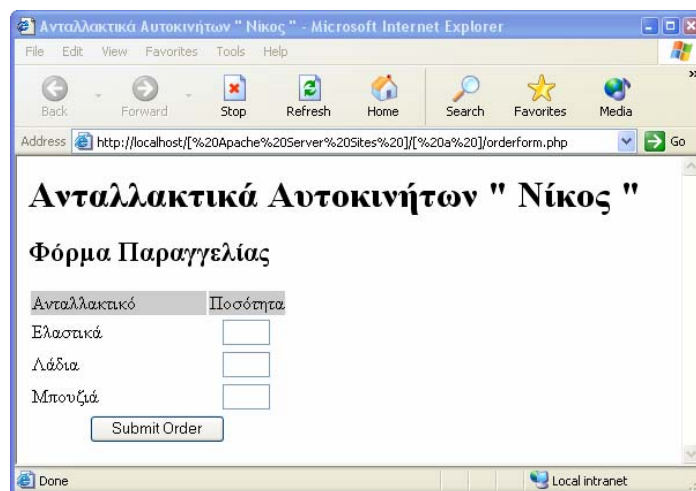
Ανταλλακτικά Αυτοκινήτων " Νίκος " - Microsoft Internet Explorer

File Edit View Favorites Tools Help

Back Forward Stop Refresh Home Search Favorites Media

Address http://localhost/[%20Apache%20Server%20Sites%20]/[%20a%20]/orderform.php Go

# Ανταλλακτικά Αυτοκινήτων " Νίκος "

## Φόρμα Παραγγελίας

| Ανταλλακτικό | Ποσότητα |
|---|---|
| Ελαστικά | |
| Λάδια | |
| Μπουζιά | |

Submit Order

Done Local intranet